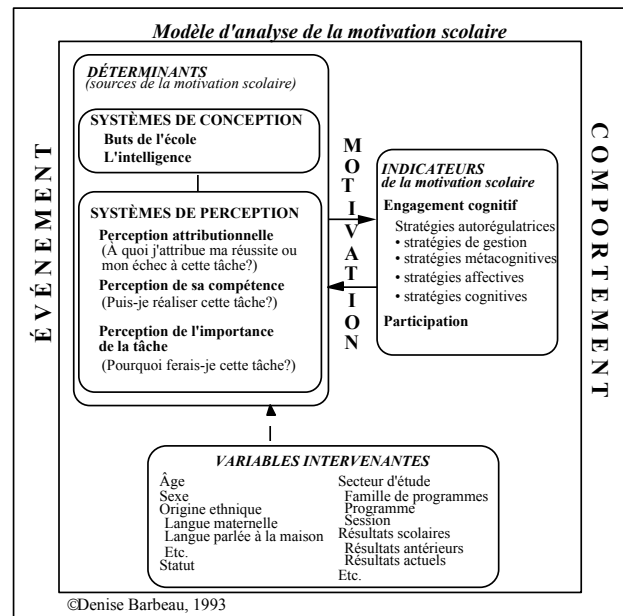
Modèle d'analyse de la motivation scolaire

ÉVÉNEMENT

DÉTERMINANTS
(sources de la motivation scolaire)

SYSTÈMES DE CONCEPTION
Buts de l'école
L'intelligence

SYSTÈMES DE PERCEPTION
Perception attributionnelle
(À quoi j'attribue ma réussite ou mon échec à cette tâche?)
Perception de sa compétence
(Puis-je réaliser cette tâche?)
Perception de l'importance de la tâche
(Pourquoi ferais-je cette tâche?)

MOTIVATION

INDICATEURS
de la motivation scolaire
Engagement cognitif
Stratégies autorégulatrices
• stratégies de gestion
• stratégies métacognitives
• stratégies affectives
• stratégies cognitives
Participation

COMPORTEMENT

VARIABLES INTERVENANTES
Âge
Sexe
Origine ethnique
Langue maternelle
Langue parlée à la maison
Etc.
Statut
Secteur d'étude
Famille de programmes
Programme
Session
Résultats scolaires
Résultats antérieurs
Résultats actuels
Etc.

©Denise Barbeau, 1993